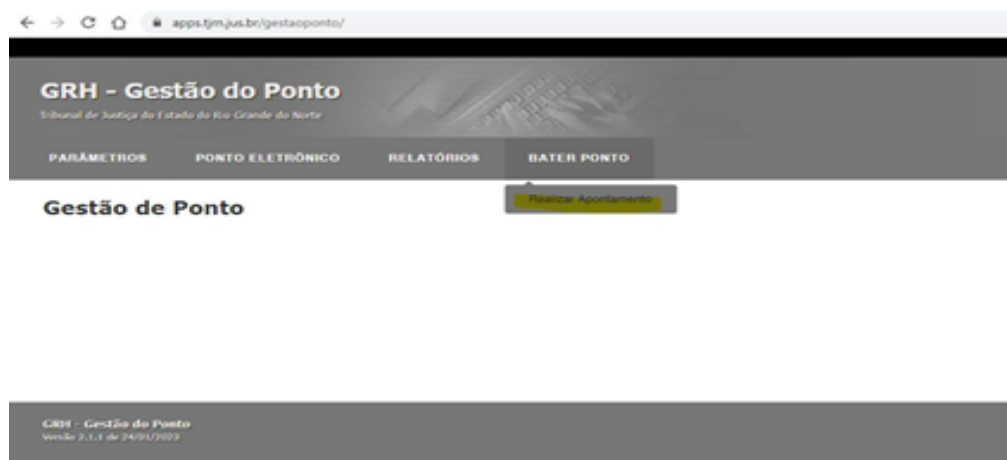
apps.tjrn.jus.br/gestaoponto/

GRH - Gestão do Ponto
Tribunal de Justiça do Estado do Rio Grande do Norte

PARÂMETROS PONTO ELETRÔNICO RELATÓRIOS BATER PONTO

Realizar Apontamento

Gestão de Ponto

GRH - Gestão do Ponto
Versão 2.1.1 de 24/01/2023